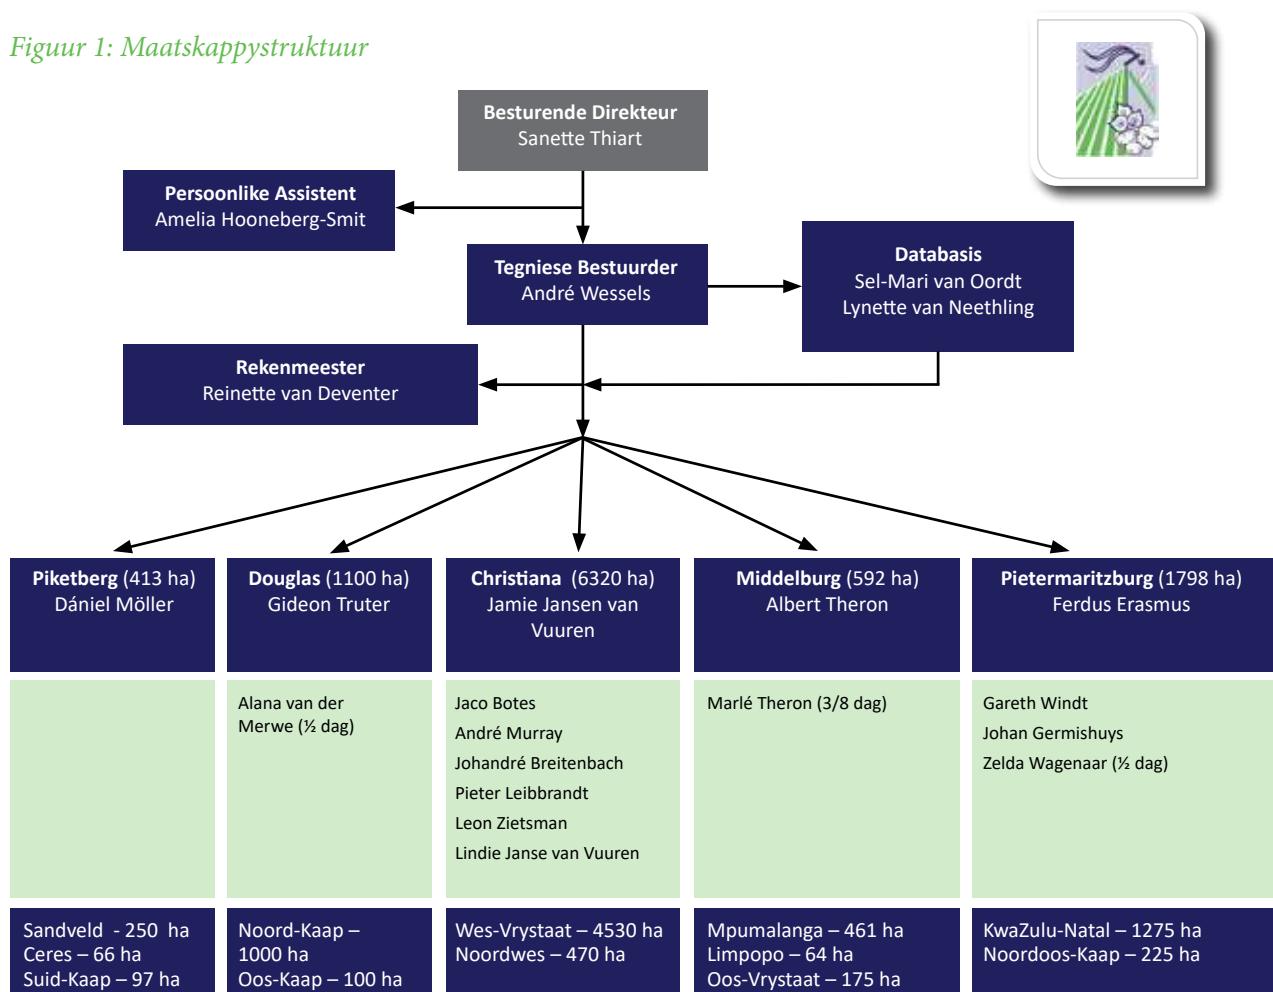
Figuur 1: Maatskappystruktuur

Besturende Direkteur
Sanette Thiart

Persoonlike Assistent
Amelia Hooneberg-Smit

Tegniese Bestuurder
André Wessels

Databasis
Sel-Mari van Oordt
Lynette van Neethling

Rekenmeester
Reinette van Deventer

Piketberg (413 ha)
Dániel Möller

Douglas (1100 ha)
Gideon Truter

Christiana (6320 ha)
Jamie Jansen van Vuuren

Middelburg (592 ha)
Albert Theron

Pietermaritzburg (1798 ha)
Ferdus Erasmus

Alana van der Merwe (½ dag)

Jaco Botes
André Murray
Johandré Breitenbach
Pieter Leibbrandt
Leon Zietsman
Lindie Janse van Vuuren

Marlé Theron (3/8 dag)

Gareth Windt
Johan Germishuys
Zelda Wagenaar (½ dag)

Sandveld - 250 ha
Ceres – 66 ha
Suid-Kaap – 97 ha

Noord-Kaap – 1000 ha
Oos-Kaap – 100 ha

Wes-Vrystaat – 4530 ha
Noordwes – 470 ha

Mpumalanga – 461 ha
Limpopo – 64 ha
Oos-Vrystaat – 175 ha

KwaZulu-Natal – 1275 ha
Noordoos-Kaap – 225 ha